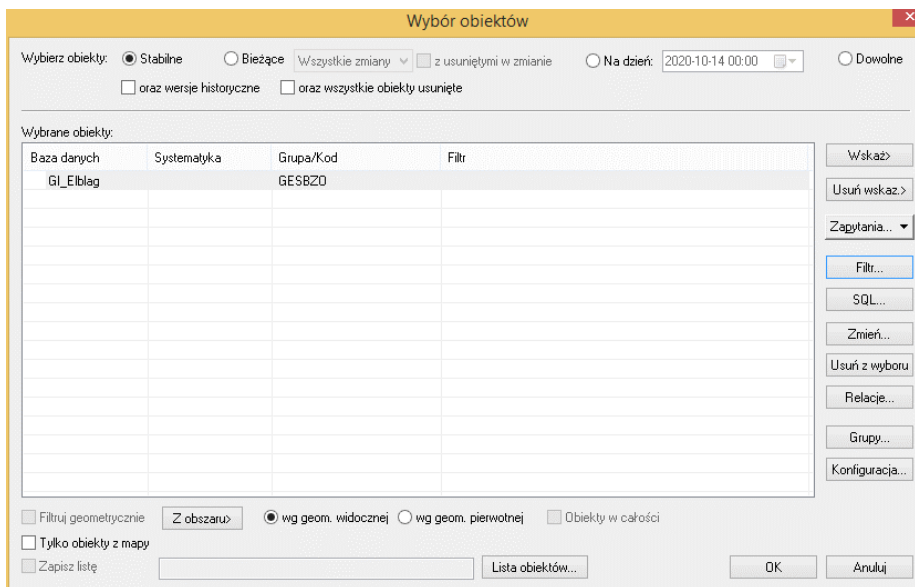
Wybór obiektów

Wybierz obiekty: Stabilne Bieżące Wszystkie zmiany z usuniętymi w zmianie Na dzień: 2020-10-14 00:00 Dowolne

oraz wersje historyczne oraz wszystkie obiekty usunięte

Wybrane obiekty:

| Baza danych | Systematyka | Grupa/Kod | Filtr |
|---|---|---|---|
| GI_Elblag | | GESBZO | |

Wskaż>
Usuń wskaz.>
Zapytania...
Filtr...
SQL...
Zmień...
Usuń z wyboru
Relacje...
Grupy...
Konfiguracja...

Filtruj geometrycznie Z obszaru> wg geom. widocznej wg geom. pierwotnej Obiekty w całości

Tylko obiekty z mapy

Zapisz listę Lista obiektów... OK Anuluj